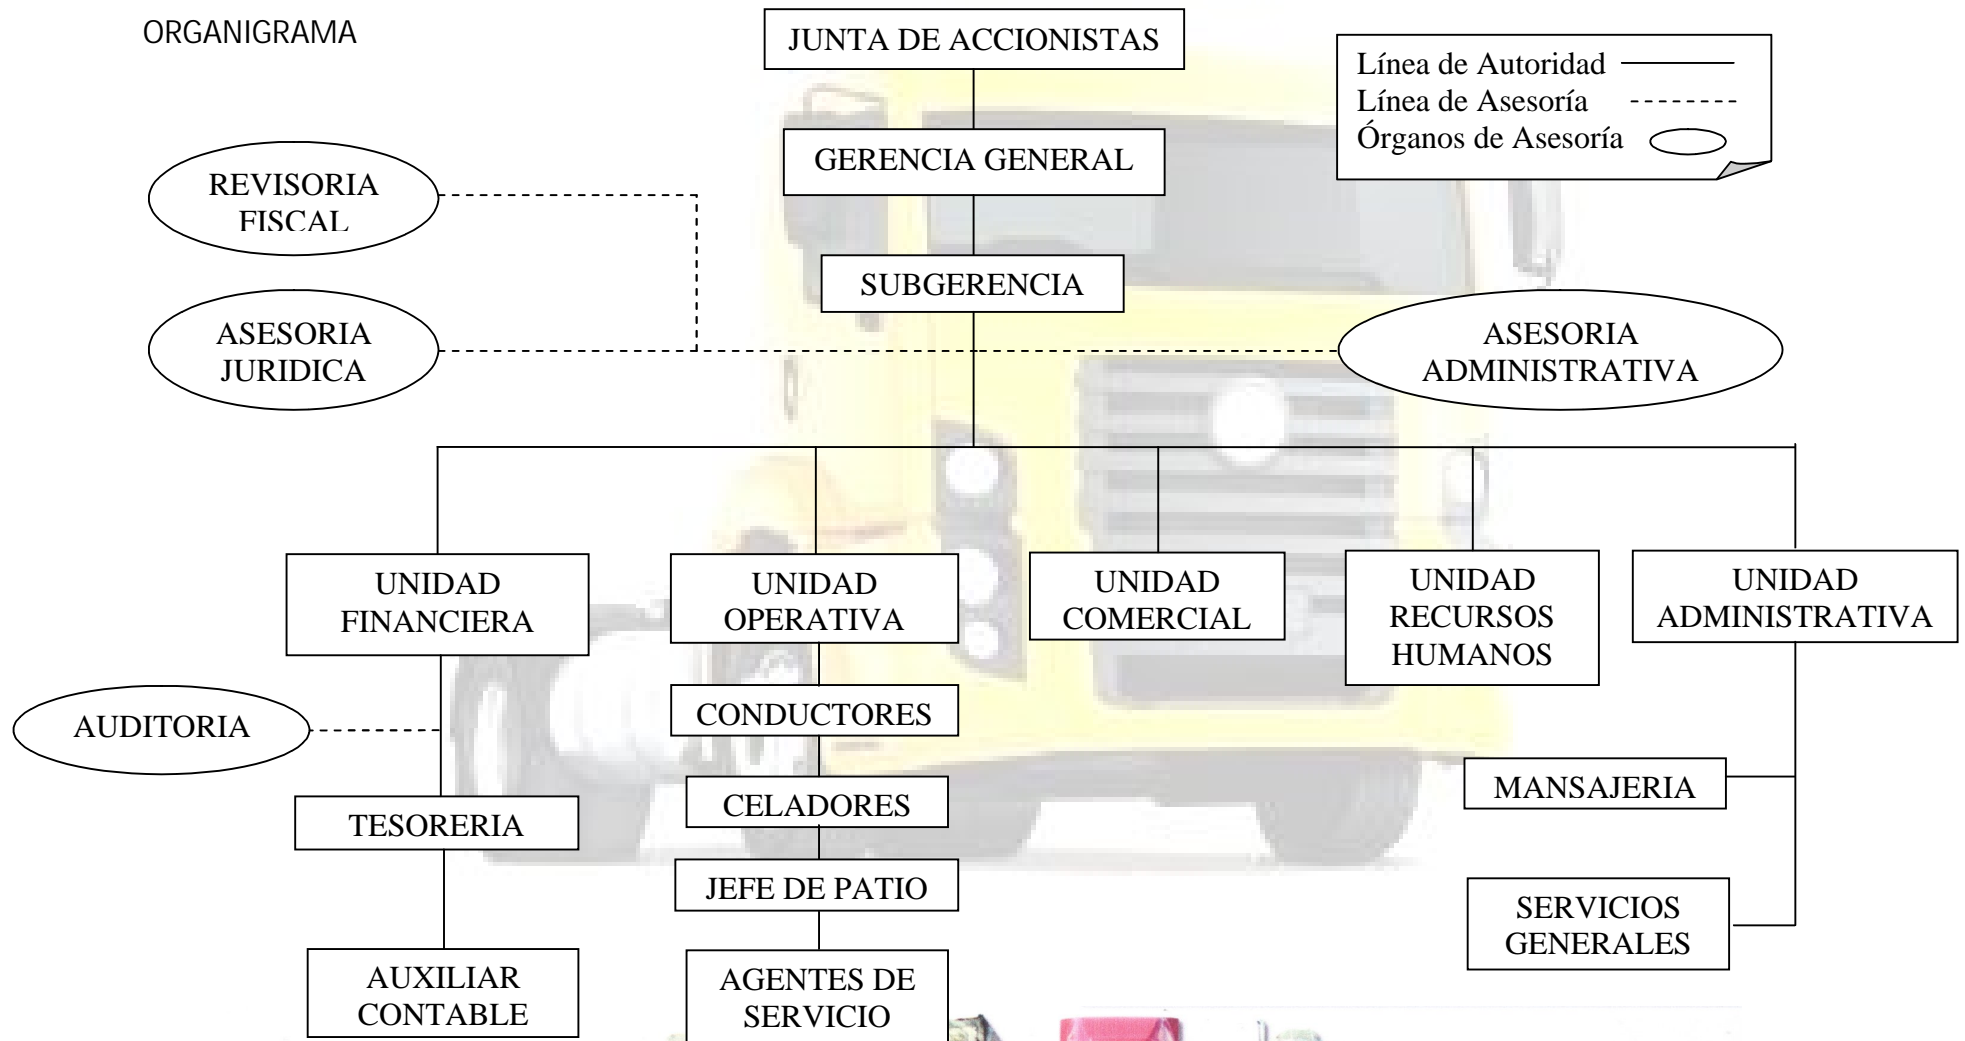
ORGANIGRAMA

JUNTA DE ACCIONISTAS

Línea de Autoridad
Línea de Asesoría
Órganos de Asesoría

GERENCIA GENERAL

REVISORIA FISCAL

SUBGERENCIA

ASESORIA JURIDICA

ASESORIA ADMINISTRATIVA

UNIDAD FINANCIERA

UNIDAD OPERATIVA

UNIDAD COMERCIAL

UNIDAD RECURSOS HUMANOS

UNIDAD ADMINISTRATIVA

AUDITORIA

CONDUCTORES

CELADORES

TESORERIA

JEFE DE PATIO

AUXILIAR CONTABLE

AGENTES DE SERVICIO

MANSAJERIA

SERVICIOS GENERALES